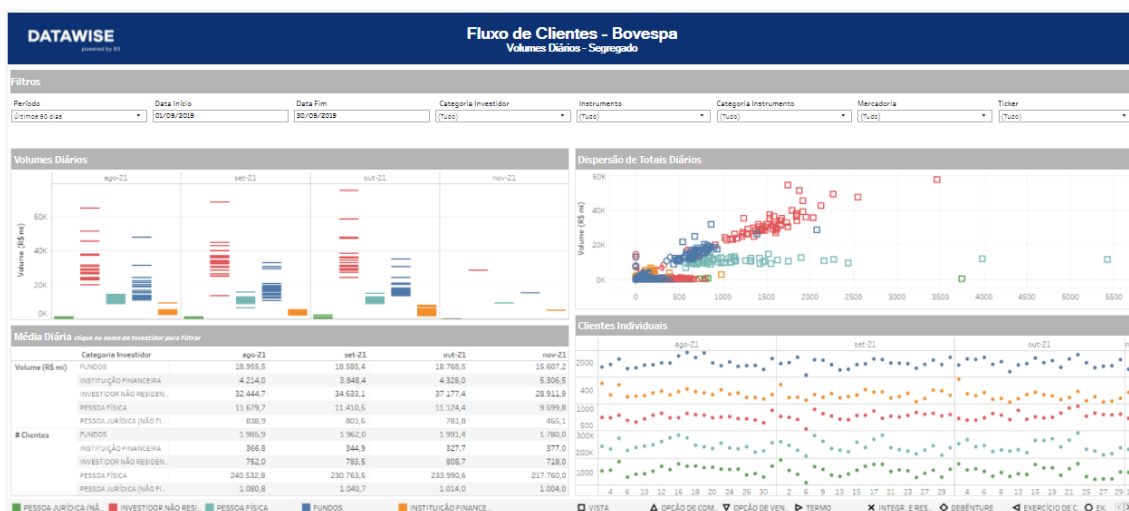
DATAWISE
powered by B3

Fluxo de Clientes - Bovespa
Volumes Diários - Segregado

Filtros

Período
Últimos 90 dias

Data Início
01/09/2019

Data Fim
30/09/2019

Categoria Investidor
(Tudo)

Instrumento
(Tudo)

Categoria Instrumento
(Tudo)

Mercadoria
(Tudo)

Ticker
(Tudo)

Volumes Diários

ago-21 set-21 out-21 nov-21

Volume (R$ mi)
60K
40K
20K
0K

Dispersão de Totais Diários

Volume (R$ mi)
60K
40K
20K
0K
0 500 1000 1500 2000 2500 3000 3500 4000 4500 5000 5500

Média Diária clique no nome do investidor para Filtrar

| | Categoria Investidor | ago-21 | set-21 | out-21 | nov-21 |
|---|---|---|---|---|---|
| Volume (R$ mi) | FUNDOS | 18.955,5 | 18.885,4 | 18.768,5 | 15.607,2 |
| | INSTITUIÇÃO FINANCEIRA | 4.214,0 | 3.848,4 | 4.328,0 | 5.306,5 |
| | INVESTIDOR NÃO RESIDEN... | 32.444,7 | 34.633,1 | 37.177,4 | 28.911,9 |
| | PESSOA FÍSICA | 11.679,7 | 11.410,5 | 11.124,4 | 9.599,8 |
| | PESSOA JURÍDICA (NÃO FI... | 838,9 | 801,6 | 781,8 | 465,1 |
| # Clientes | FUNDOS | 1.985,9 | 1.962,0 | 1.991,4 | 1.780,0 |
| | INSTITUIÇÃO FINANCEIRA | 366,8 | 344,9 | 327,7 | 377,0 |
| | INVESTIDOR NÃO RESIDEN... | 752,0 | 783,5 | 808,7 | 718,0 |
| | PESSOA FÍSICA | 240.532,8 | 230.763,6 | 233.990,6 | 217.760,0 |
| | PESSOA JURÍDICA (NÃO FI... | 1.080,8 | 1.040,7 | 1.014,0 | 1.004,0 |

Clientes Individuais

ago-21 set-21 out-21
2000
400
1000
300K
200K
1000
4 6 10 12 16 18 20 24 26 30 2 6 8 10 14 16 20 22 28 30 4 6 8 14 18 20 22 26 28

PESSOA JURÍDICA (NÃ... INVESTIDOR NÃO RESI... PESSOA FÍSICA FUNDOS INSTITUIÇÃO FINANCE... VISTA OPÇÃO DE COM... OPÇÃO DE VEN... TERMO INTEGR. E RES... DEBÊNTURE EXERCÍCIO DE C... EX